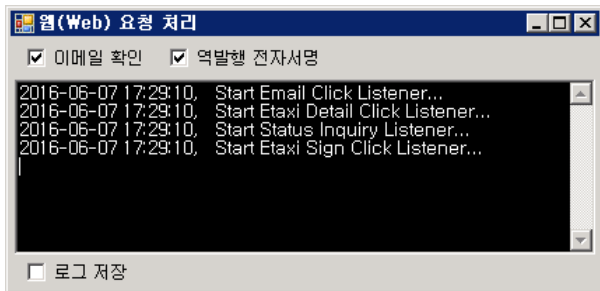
웹(Web) 요청 처리

☑ 이메일 확인 ☑ 역발행 전자서명

2016-06-07 17:29:10, Start Email Click Listener...
2016-06-07 17:29:10, Start Etaxi Detail Click Listener...
2016-06-07 17:29:10, Start Status Inquiry Listener...
2016-06-07 17:29:10, Start Etaxi Sign Click Listener...

☐ 로그 저장